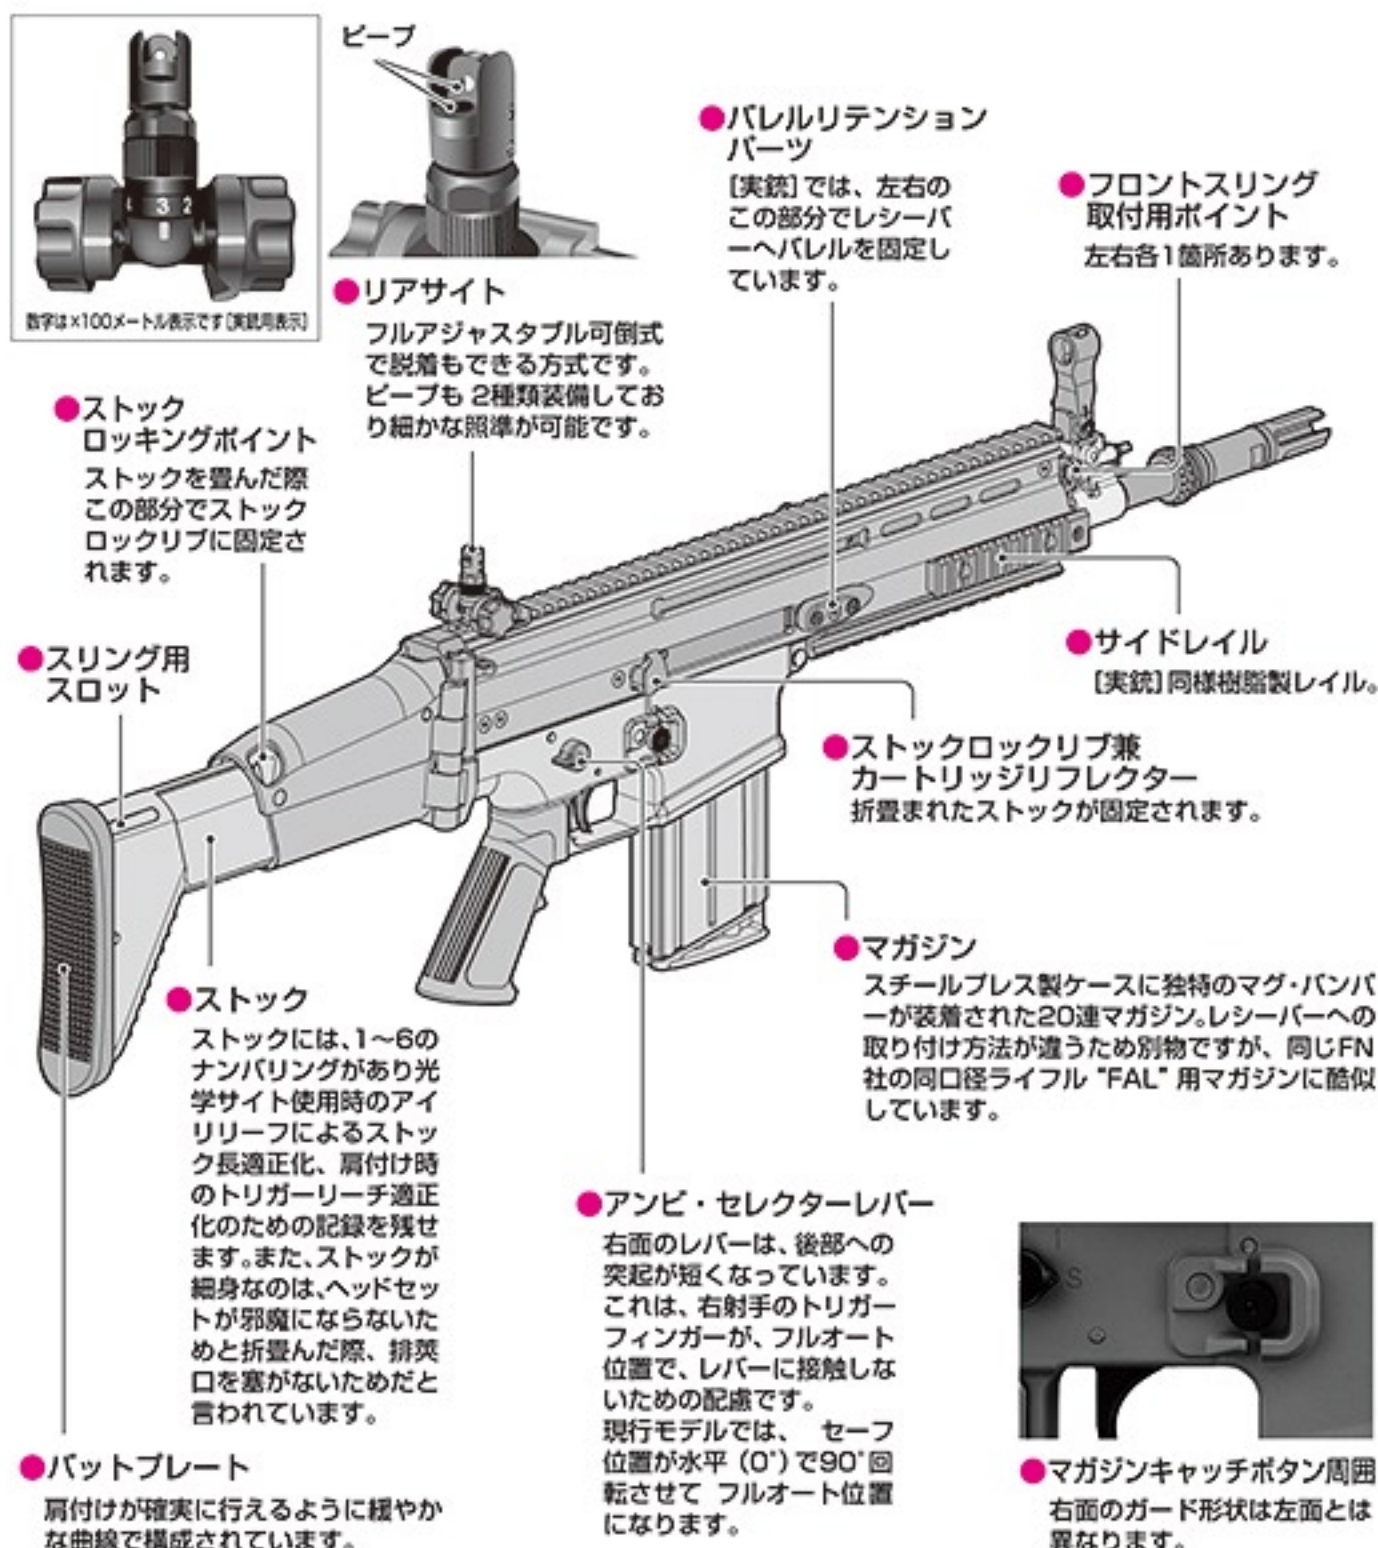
4 3 2

数字は×100メートル表示です［実銃用表示］

ピープ

●リアサイト
フルアジャスタブル可倒式で脱着もできる方式です。ピープも 2種類装備しており細かな照準が可能です。

●バレルリテンションパーツ
［実銃］では、左右のこの部分でレシーバーへバレルを固定しています。

●フロントスリング取付用ポイント
左右各1箇所あります。

●ストックロッキングポイント
ストックを畳んだ際この部分でストックロックリブに固定されます。

●スリング用スロット

●サイドレイル
［実銃］同様樹脂製レイル。

●ストックロックリブ兼カートリッジリフレクター
折畳まれたストックが固定されます。

●マガジン
スチールプレス製ケースに独特のマグ・バンパーが装着された20連マガジン。レシーバーへの取り付け方法が違うため別物ですが、同じFN社の同口径ライフル "FAL" 用マガジンに酷似しています。

●ストック
ストックには、1～6のナンバリングがあり光学サイト使用時のアイリリーフによるストック長適正化、肩付け時のトリガーリーチ適正化のための記録を残せます。また、ストックが細身なのは、ヘッドセットが邪魔にならないためと折畳んだ際、排莢口を塞がないためだと言われています。

●アンビ・セレクターレバー
右面のレバーは、後部への突起が短くなっています。これは、右射手のトリガーフィンガーが、フルオート位置で、レバーに接触しないための配慮です。
現行モデルでは、 セーフ位置が水平（0°）で90°回転させて フルオート位置になります。

S

●マガジンキャッチボタン周囲
右面のガード形状は左面とは異なります。

●バットプレート
肩付けが確実に行えるように緩やかな曲線で構成されています。